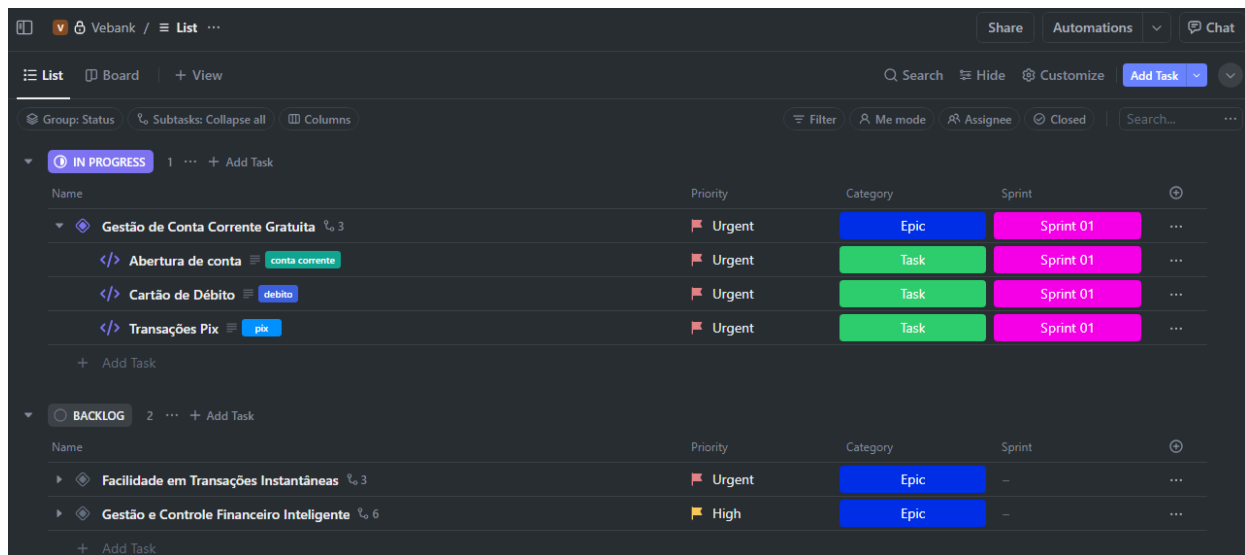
V Vebank / List ···

Share Automations Chat

List Board + View

Search Hide Customize Add Task

Group: Status Subtasks: Collapse all Columns

Filter Me mode Assignee Closed Search...

IN PROGRESS 1 ··· + Add Task

| Name | Priority | Category | Sprint |
|---|---|---|---|
| Gestão de Conta Corrente Gratuita 3 | Urgent | Epic | Sprint 01 |
| Abertura de conta conta corrente | Urgent | Task | Sprint 01 |
| Cartão de Débito debito | Urgent | Task | Sprint 01 |
| Transações Pix pix | Urgent | Task | Sprint 01 |

+ Add Task

BACKLOG 2 ··· + Add Task

| Name | Priority | Category | Sprint |
|---|---|---|---|
| Facilidade em Transações Instantâneas 3 | Urgent | Epic | – |
| Gestão e Controle Financeiro Inteligente 6 | High | Epic | – |

+ Add Task